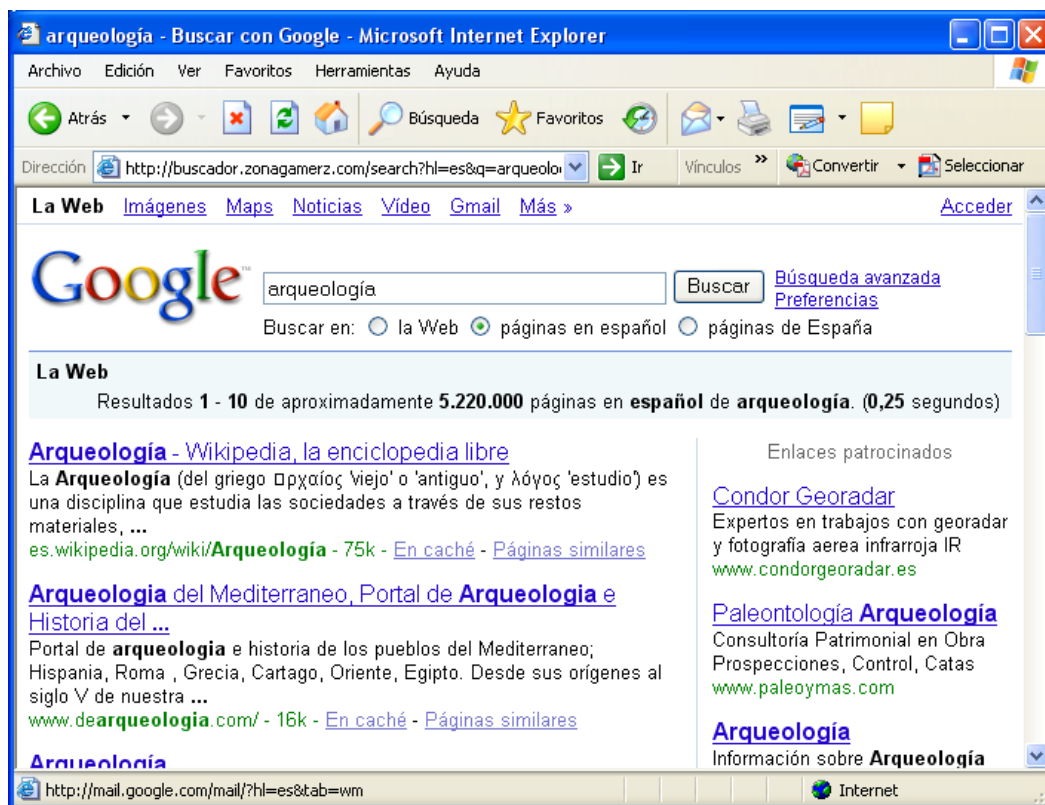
arqueología - Buscar con Google - Microsoft Internet Explorer

Archivo Edición Ver Favoritos Herramientas Ayuda

Atrás Búsqueda Favoritos

Dirección http://buscador.zonagamerz.com/search?hl=es&q=arqueolo Ir Vínculos » Convertir Seleccionar

La Web Imágenes Maps Noticias Vídeo Gmail Más » Acceder

Google

arqueología Buscar Búsqueda avanzada Preferencias

Buscar en: la Web páginas en español páginas de España

La Web

Resultados 1 - 10 de aproximadamente 5.220.000 páginas en español de arqueología. (0,25 segundos)

Arqueología - Wikipedia, la enciclopedia libre
La Arqueología (del griego □ρχαίος 'viejo' o 'antiguo', y λόγος 'estudio') es una disciplina que estudia las sociedades a través de sus restos materiales, ...
es.wikipedia.org/wiki/Arqueología - 75k - En caché - Páginas similares

Arqueologia del Mediterraneo, Portal de Arqueologia e Historia del ...
Portal de arqueologia e historia de los pueblos del Mediterraneo; Hispania, Roma , Grecia, Cartago, Oriente, Egipto. Desde sus orígenes al siglo V de nuestra ...
www.dearqueologia.com/ - 16k - En caché - Páginas similares

Arqueología

Enlaces patrocinados

Condor Georadar
Expertos en trabajos con georadar y fotografía aerea infrarroja IR
www.condorgeoradar.es

Paleontología Arqueología
Consultoría Patrimonial en Obra Prospecciones, Control, Catas
www.paleoymas.com

Arqueología
Información sobre Arqueología

http://mail.google.com/mail/?hl=es&tab=wm Internet